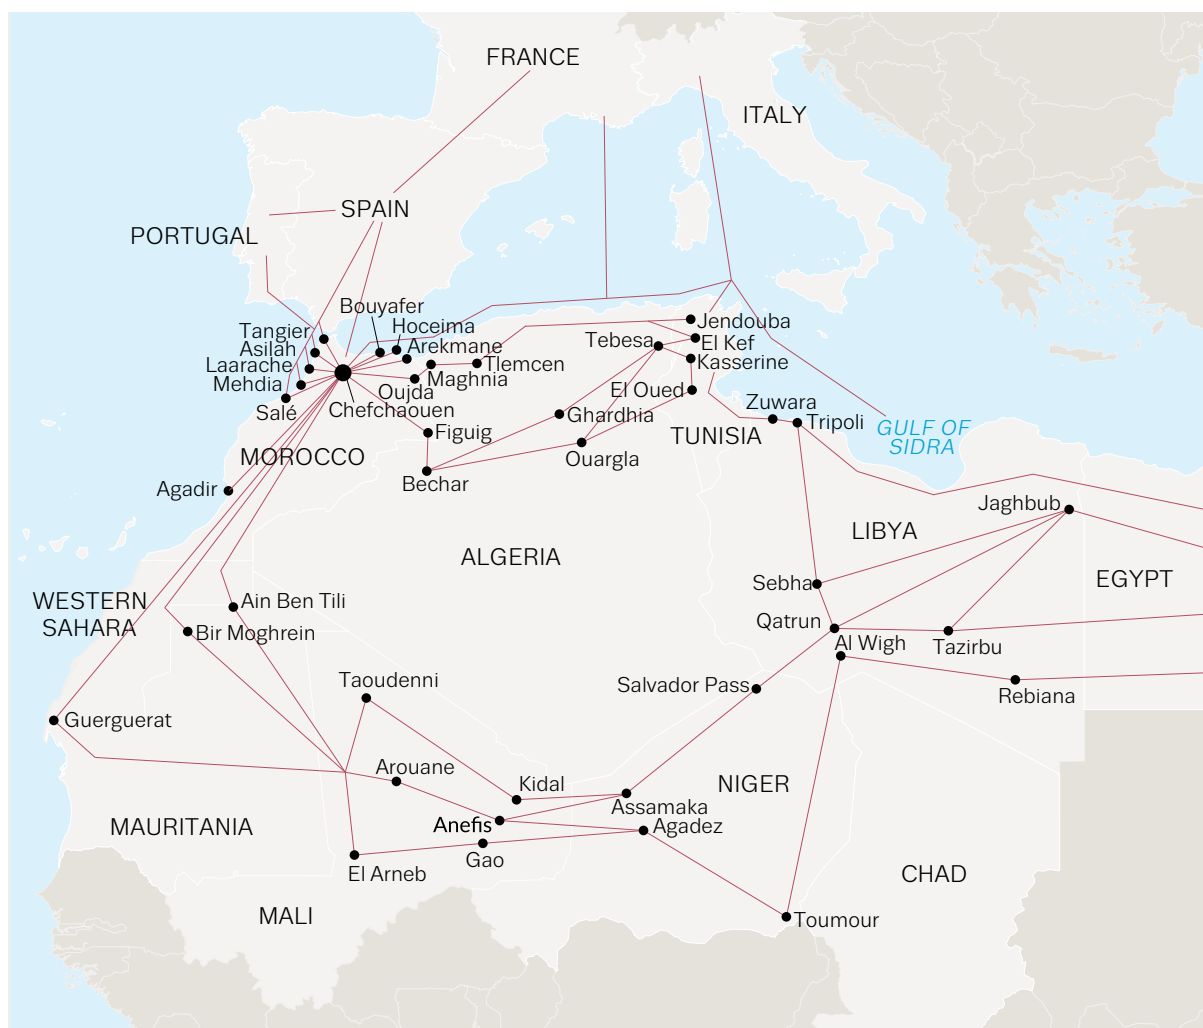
FRANCE
ITALY
SPAIN
PORTUGAL
Bouyafer
Hoceima
Tangier
Asilah
Arekmane
Laarache
Tlemcen
Mehdia
Maghnia
Oujda
Salé
Chefchaouen
Jendouba
Tebesa
El Kef
Kasserine
El Oued
Ghardhia
Zuwara
Tripoli
GULF OF SIDRA
Figuig
TUNISIA
Ouargla
MOROCCO
Bechar
Agadir
ALGERIA
LIBYA
Jaghbub
Sebha
EGYPT
WESTERN SAHARA
Ain Ben Tili
Bir Moghrein
Qatrun
Al Wigh
Tazirbu
Rebiana
Salvador Pass
Taoudenni
Guerguerat
Arouane
Kidal
NIGER
Assamaka
Anefis
Agadez
MAURITANIA
Gao
El Arneb
CHAD
MALI
Toumour